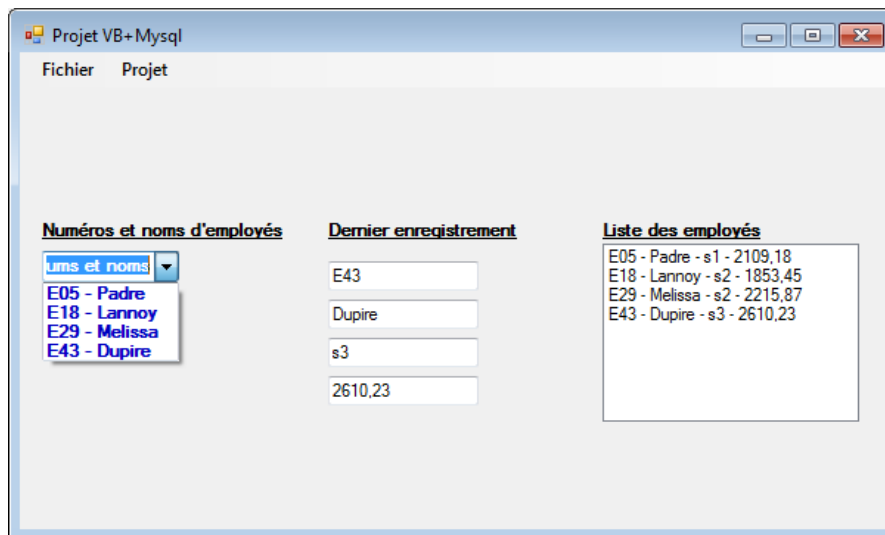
Projet VB+Mysql

Fichier Projet

Numéros et noms d'employés

ums et noms

E05 - Padre
E18 - Lannoy
E29 - Melissa
E43 - Dupire

Dernier enregistrement

E43

Dupire

s3

2610,23

Liste des employés

E05 - Padre - s1 - 2109,18
E18 - Lannoy - s2 - 1853,45
E29 - Melissa - s2 - 2215,87
E43 - Dupire - s3 - 2610,23